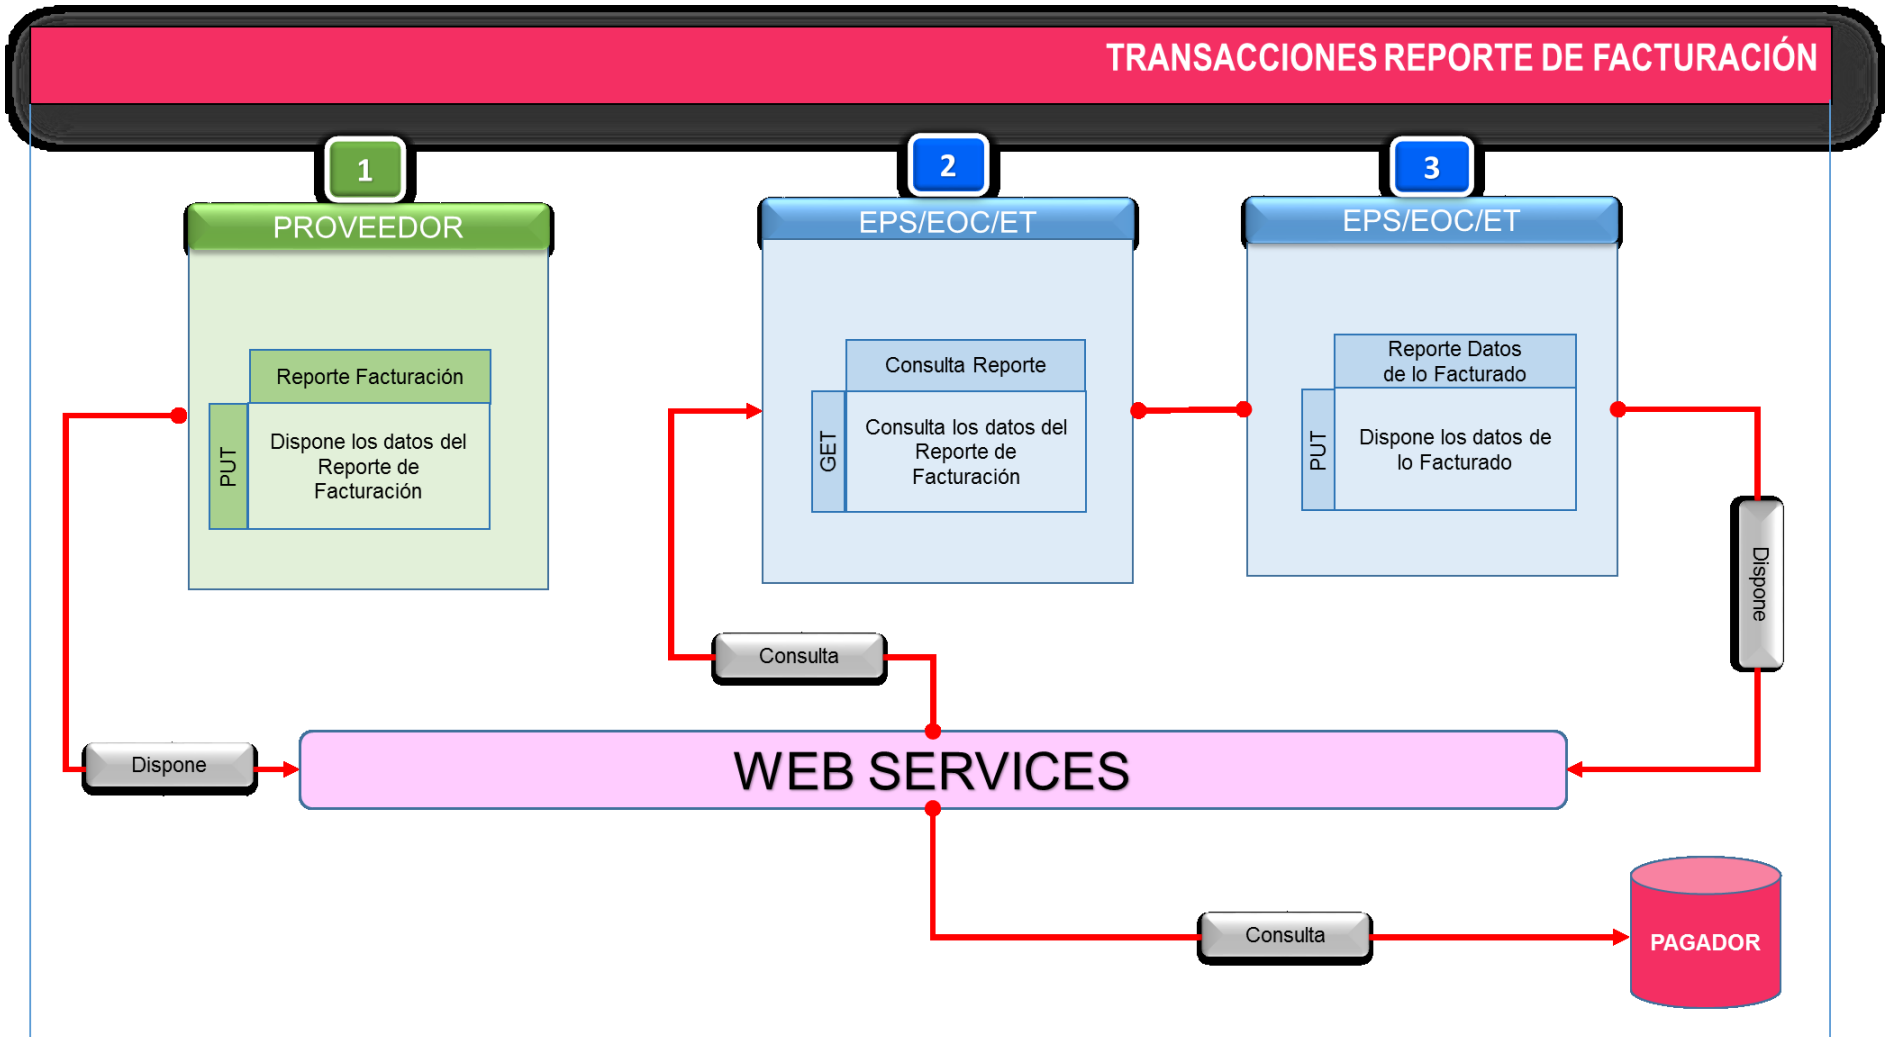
TRANSACCIONES REPORTE DE FACTURACIÓN

1
PROVEEDOR
Reporte Facturación
PUT
Dispone los datos del Reporte de Facturación

2
EPS/EOC/ET
Consulta Reporte
GET
Consulta los datos del Reporte de Facturación

3
EPS/EOC/ET
Reporte Datos de lo Facturado
PUT
Dispone los datos de lo Facturado

Dispone

Consulta

Dispone

WEB SERVICES

Consulta

PAGADOR